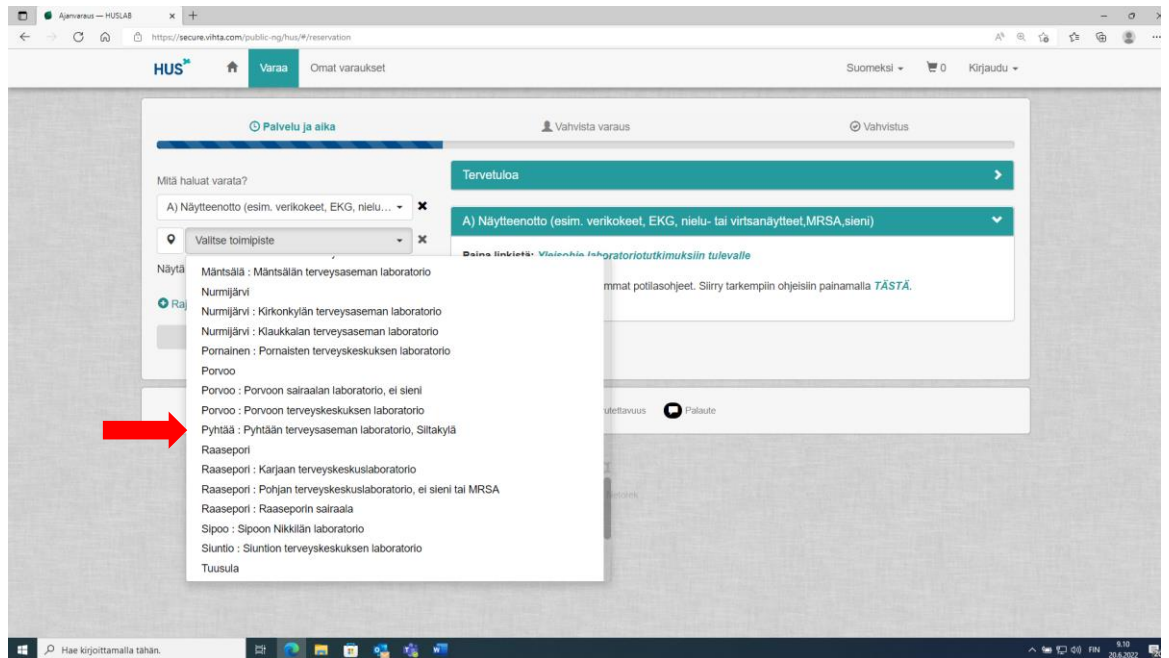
Ajanvaraus — HUSLAB

https://secure.vihta.com/public-ng/hus/#/reservation

HUS Varaa Omat varaukset Suomeksi 0 Kirjaudu

Palvelu ja aika Vahvista varaus Vahvistus

Mitä haluat varata?

A) Näytteenotto (esim. verikokeet, EKG, nielu...

Valitse toimipiste

Näytä

Raj

Mäntsälä : Mäntsälän terveysaseman laboratorio
Nurmijärvi
Nurmijärvi : Kirkonkylän terveysaseman laboratorio
Nurmijärvi : Klaukkalan terveysaseman laboratorio
Pornainen : Pornaisten terveyskeskuksen laboratorio
Porvoo
Porvoo : Porvoon sairaalan laboratorio, ei sieni
Porvoo : Porvoon terveyskeskuksen laboratorio
Pyhtää : Pyhtään terveysaseman laboratorio, Siltakylä
Raasepori
Raasepori : Karjaan terveyskeskuslaboratorio
Raasepori : Pohjan terveyskeskuslaboratorio, ei sieni tai MRSA
Raasepori : Raaseporin sairaala
Sipoo : Sipoon Nikkilän laboratorio
Siuntio : Siuntion terveyskeskuksen laboratorio
Tuusula

Tervetuloa

A) Näytteenotto (esim. verikokeet, EKG, nielu- tai virtsanäytteet,MRSA,sieni)

Paina linkistä: Yleisohje laboratoriotutkimuksiin tulevalle

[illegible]mmat potilasohjeet. Siirry tarkempiin ohjeisiin painamalla TÄSTÄ.

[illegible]utettavuus Palaute

Hae kirjoittamalla tähän.

FIN 9.10 20.6.2022